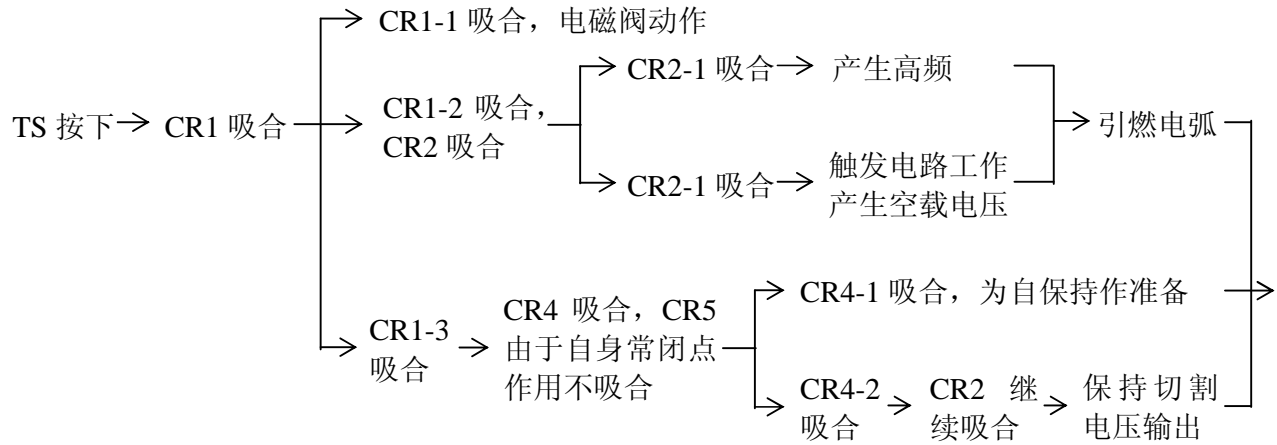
TS 按下→ CR1 吸合

→ CR1-1 吸合，电磁阀动作

→ CR1-2 吸合，CR2 吸合

→ CR2-1 吸合→ 产生高频

→ CR2-1 吸合→ 触发电路工作产生空载电压

→ 引燃电弧

→ CR1-3 吸合 → CR4 吸合，CR5 由于自身常闭点作用不吸合

→ CR4-1 吸合，为自保持作准备 →

→ CR4-2 吸合 → CR2 继续吸合 → 保持切割电压输出